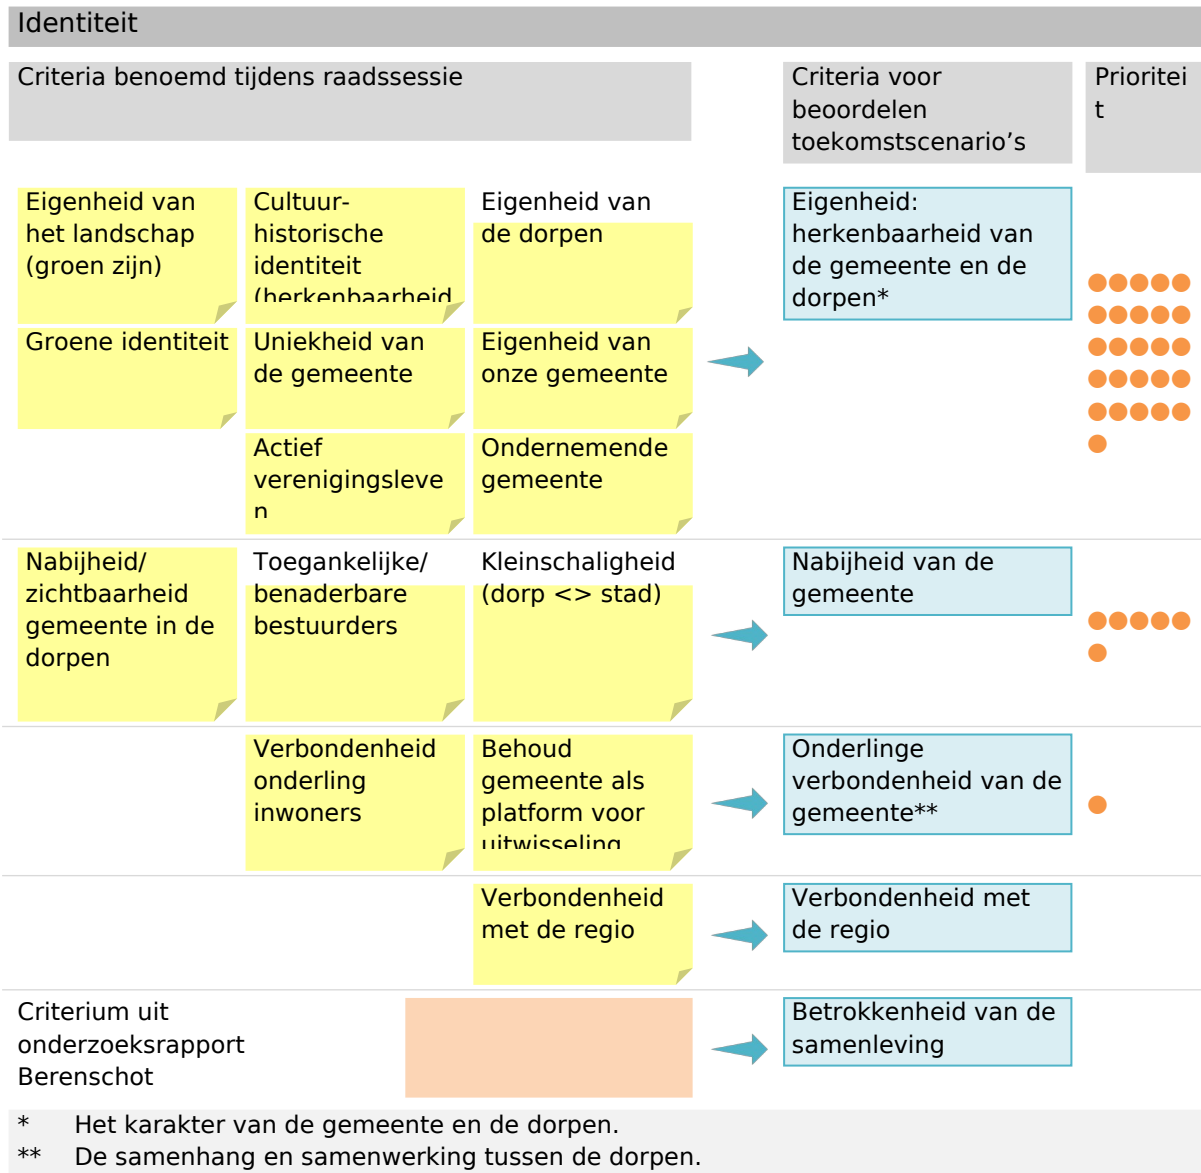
Identiteit

Criteria benoemd tijdens raadssessie

Criteria voor beoordelen toekomstscenario's

Prioriteit

Eigenheid van het landschap (groen zijn)

Cultuur-historische identiteit (herkenbaarheid

Eigenheid van de dorpen

Groene identiteit

Uniekheid van de gemeente

Eigenheid van onze gemeente

Actief verenigingsleven

Ondernemende gemeente

Eigenheid: herkenbaarheid van de gemeente en de dorpen*

Nabijheid/ zichtbaarheid gemeente in de dorpen

Toegankelijke/ benaderbare bestuurders

Kleinschaligheid (dorp <> stad)

Nabijheid van de gemeente

Verbondenheid onderling inwoners

Behoud gemeente als platform voor uitwisseling

Onderlinge verbondenheid van de gemeente**

Verbondenheid met de regio

Verbondenheid met de regio

Criterium uit onderzoeksrapport Berenschot

Betrokkenheid van de samenleving

* Het karakter van de gemeente en de dorpen.
** De samenhang en samenwerking tussen de dorpen.